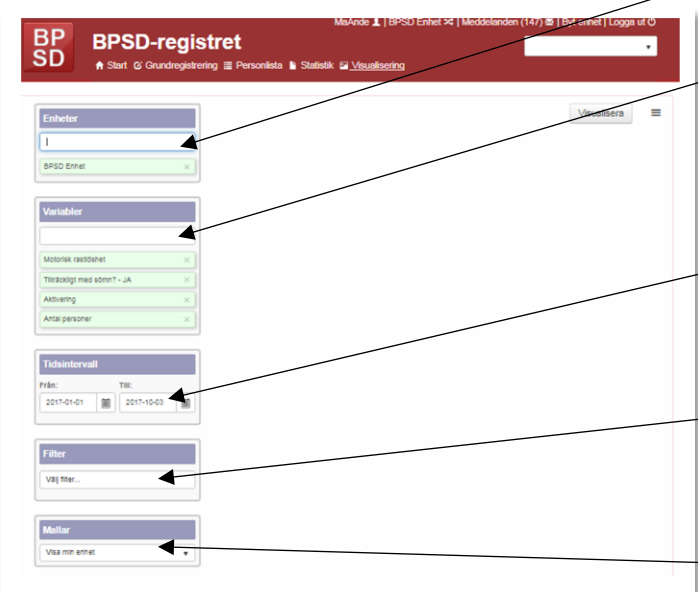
BP
SD

BPSD-registret

MaAnde | BPSD Enhet | Meddelanden (147) | BV enhet | Logga ut

Start Grundregistrering Personlista Statistik Visualisering

Visualisera

Enheter

|

BPSD Enhet ×

Variabler

Motorisk rastlöshet ×

Tillräckligt med sömn? - JA ×

Aktivering ×

Antal personer ×

Tidsintervall

Från:

2017-01-01

Till:

2017-10-03

Filter

Välj filter...

Mallar

Visa min enhet